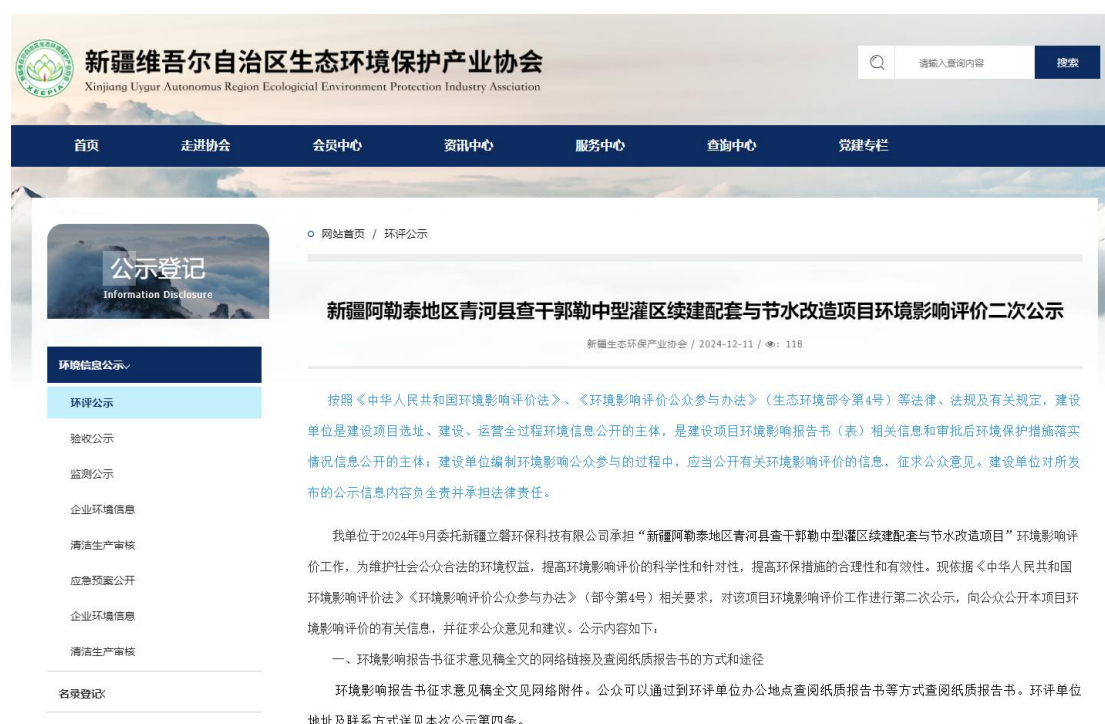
XEEPIA

新疆维吾尔自治区生态环境保护产业协会
Xinjiang Uygur Autonomous Region Ecological Environment Protection Industry Association

请输入查询内容 搜索

首页 走进协会 会员中心 资讯中心 服务中心 查询中心 党建专栏

公示登记
Information Disclosure

环境信息公示

环评公示

验收公示

监测公示

企业环境信息

清洁生产审核

应急预案公开

企业环境信息

清洁生产审核

名录登记

网站首页 / 环评公示

新疆阿勒泰地区青河县查干郭勒中型灌区续建配套与节水改造项目环境影响评价二次公示

新疆生态环保产业协会 / 2024-12-11 / 118

按照《中华人民共和国环境影响评价法》、《环境影响评价公众参与办法》（生态环境部令第4号）等法律、法规及有关规定，建设单位是建设项目选址、建设、运营全过程环境信息公开的主体，是建设项目环境影响报告书（表）相关信息和审批后环境保护措施落实情况信息公开的主体；建设单位编制环境影响公众参与的过程中，应当公开有关环境影响评价的信息，征求公众意见。建设单位对所发布的公示信息内容负全责并承担法律责任。

我单位于2024年9月委托新疆立磐环保科技有限公司承担“新疆阿勒泰地区青河县查干郭勒中型灌区续建配套与节水改造项目”环境影响评价工作，为维护社会公众合法的环境权益，提高环境影响评价的科学性和针对性，提高环保措施的合理性和有效性。现依据《中华人民共和国环境影响评价法》《环境影响评价公众参与办法》（部令第4号）相关要求，对该项目环境影响评价工作进行第二次公示，向公众公开本项目环境影响评价的有关信息，并征求公众意见和建议。公示内容如下：

一、环境影响报告书征求意见稿全文的网络链接及查阅纸质报告书的方式和途径

环境影响报告书征求意见稿全文见网络附件。公众可以通过到环评单位办公地点查阅纸质报告书等方式查阅纸质报告书。环评单位地址及联系方式详见本次公示第四条。